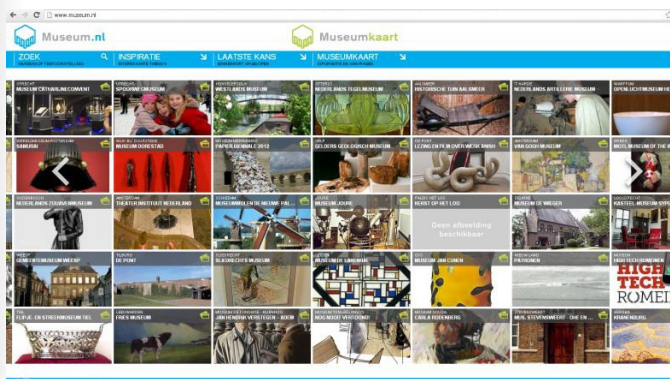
www.museum.nl

Museum.nl

Museumkaart

ZOEK

INSPIRATIE

LAATSTE KANS

MUSEUMKAART

UTRECHT
MUSEUM CATHARIJNECONVENT

UTRECHT
SPOORWEGMUSEUM

HEERHUGOWAARD
WESTFRIES MUSEUM

OTTERLO
NEDERLANDS TEGELMUSEUM

AALSMEER
HISTORISCHE TUIN AALSMEER

'S-HEERENBERG
NEDERLANDS WATERLEIDINGMUSEUM

HATTEM
OPENLUCHTMUSEUM HET

SAMURAI

MUSEUM DE BUITENPLAATS

PAPERFLOW MIDDLE 2012

GELDERS GEOLOGISCH MUSEUM

LEZING EN RONDLEIDING

AMSTERDAM
VAN GOGH MUSEUM

MOTI, MUSEUM OF THE IMAGE

NEDERLANDS ZILVERMUSEUM

AMSTERDAM
THEATER INSTITUUT NEDERLAND

SCHIEDAM
MUSEUMMOLEN DE NIEUWE PALMBOOM

JOURE
MUSEUM JOURE

KERST OP HET LOO

Geen afbeelding beschikbaar

TILBURG
MUSEUM DE WIEGER

MUSEUM SYPESTEYN

GEMEENTEMUSEUM WEESP

TILBURG
DE PONT

ELBURG
SLEGERS FOTO MUSEUM

DELFT
MUSEUM HET PRINSENHOF

MUSEUM JAN CUNEN

MIDDELBURG
ZEEUWS MUSEUM

HIGH TECH ROMEINEN

FLEVO- EN STREEKMUSEUM TIEL

LEEUWARDEN
FRIES MUSEUM

JAN HENDRIK VERSTEGEN - BOEDEL

NOG NIETS GEVONDEN

CARLA FRERIKS

MUS. STEVENSWEERT - OHE EN LAAK

HET MUSEUM VAN